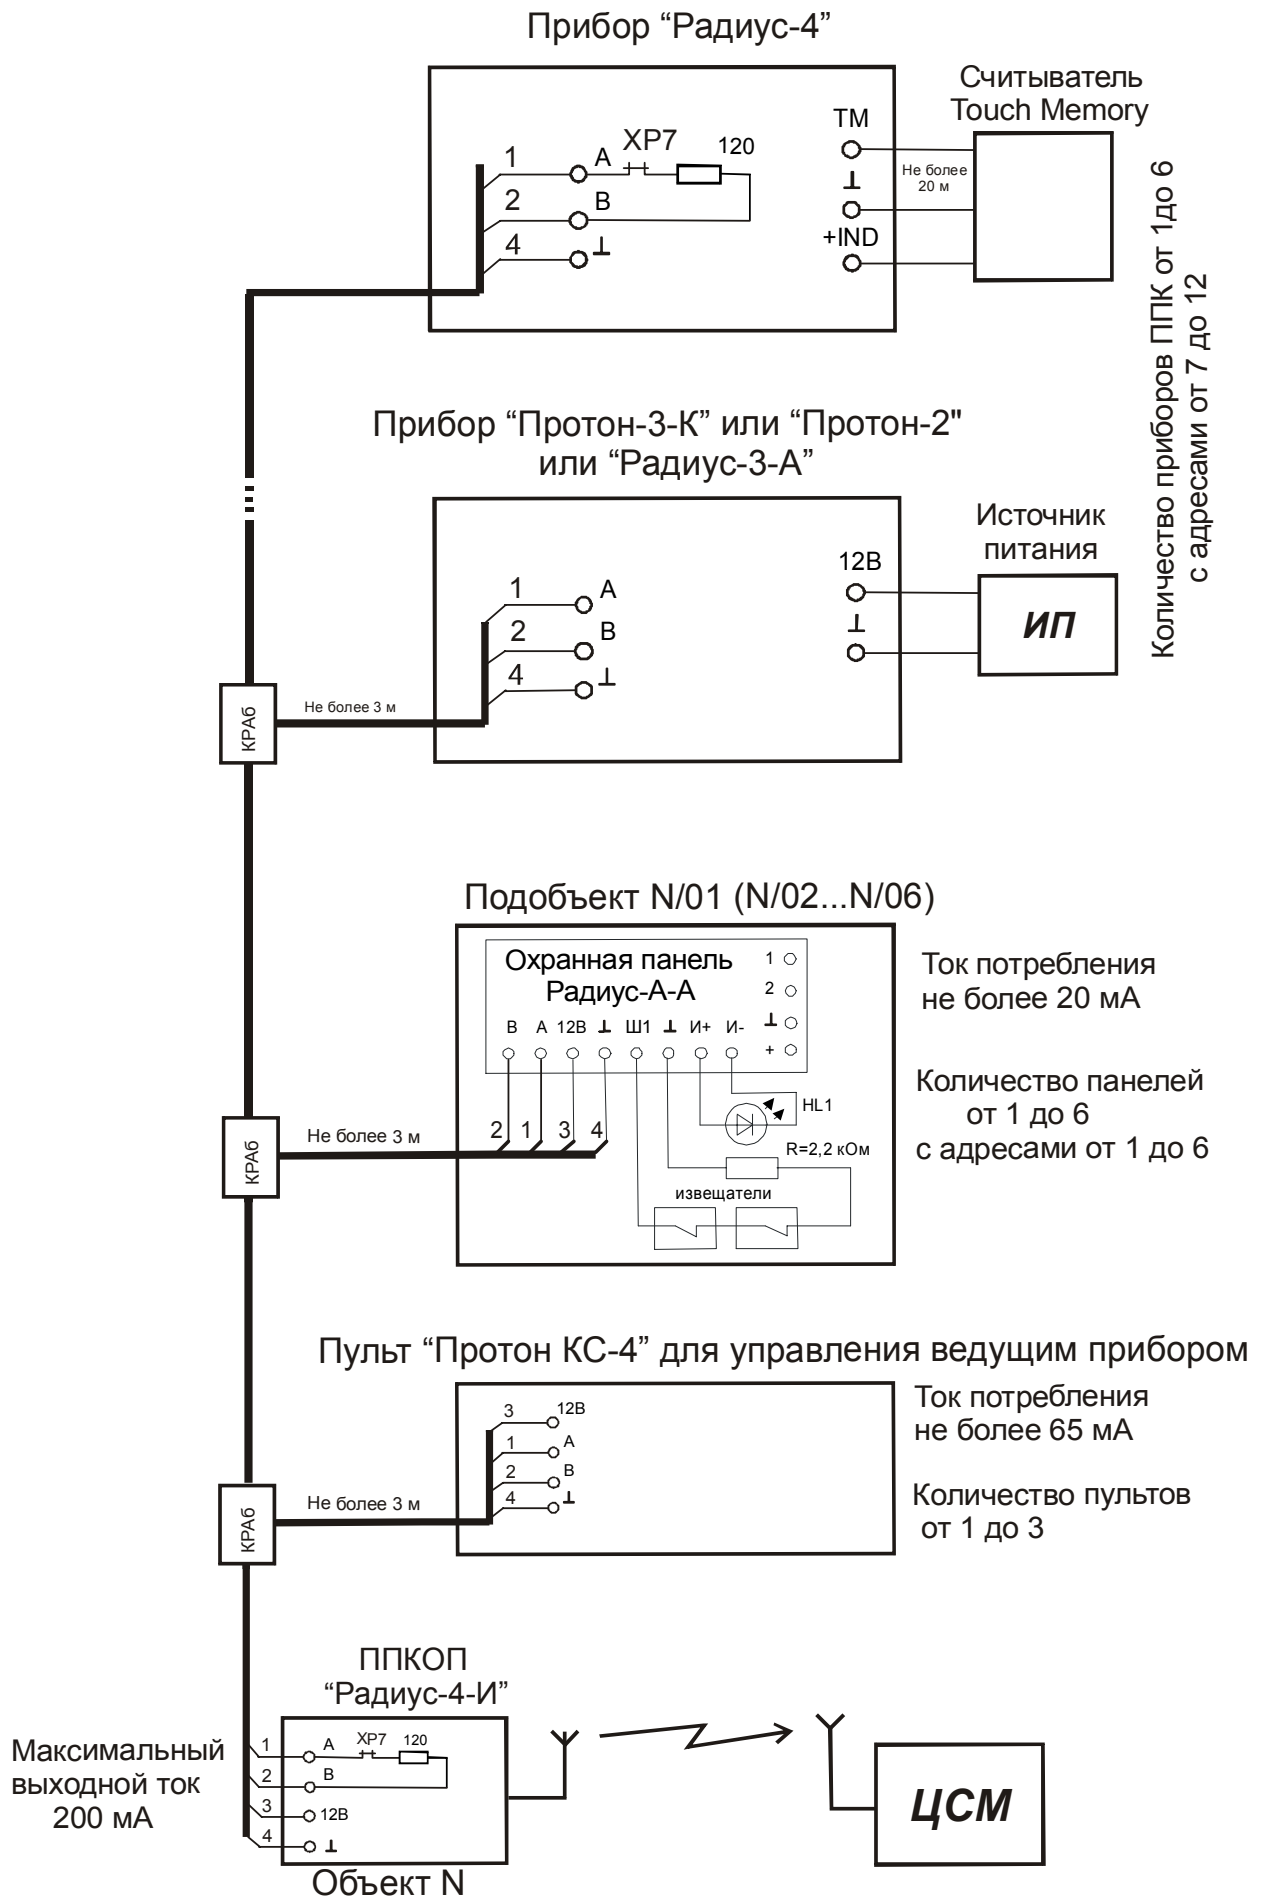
Прибор “Радиус-4”

1
2
4
A
B
⊥
XP7
120

TM
⊥
+IND
Не более 20 м

Считыватель Touch Memory

Количество приборов ППК от 1до 6 с адресами от 7 до 12

Прибор “Протон-3-К” или “Протон-2" или “Радиус-3-А”

1
2
4
A
B
⊥

12В
⊥

Источник питания

ИП

КРАб
Не более 3 м

Подобъект N/01 (N/02...N/06)

Охранная панель Радиус-А-А

1
2
⊥
+

В А 12В ⊥ Ш1 ⊥ И+ И-

2 1 3 4

HL1
R=2,2 кОм
извещатели

КРАб
Не более 3 м

Ток потребления не более 20 мА

Количество панелей от 1 до 6 с адресами от 1 до 6

Пульт “Протон КС-4” для управления ведущим прибором

3 12В
1 А
2 В
4 ⊥

КРАб
Не более 3 м

Ток потребления не более 65 мА

Количество пультов от 1 до 3

ППКОП “Радиус-4-И”

1 А
2 В
3 12В
4 ⊥
XP7
120

Максимальный выходной ток 200 мА

Объект N

ЦСМ